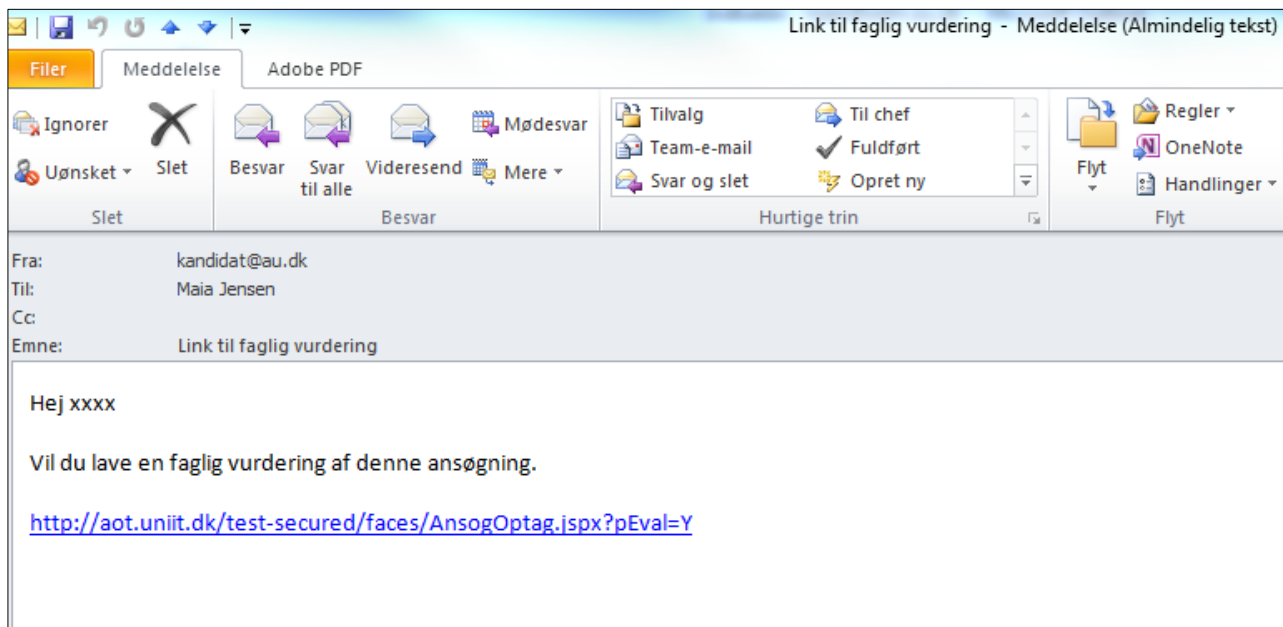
Link til faglig vurdering - Meddelelse (Almindelig tekst)

Filer
Meddelelse
Adobe PDF

Ignorer
Uønsket
Slet
Slet

Besvar
Svar til alle
Videresend
Mødesvar
Mere
Besvar

Tilvalg
Team-e-mail
Svar og slet
Til chef
Fuldført
Opret ny
Hurtige trin

Flyt
Regler
OneNote
Handlinger
Flyt

Fra: kandidat@au.dk
Til: Maia Jensen
Cc:
Emne: Link til faglig vurdering

Hej xxxx

Vil du lave en faglig vurdering af denne ansøgning.

http://aot.uniit.dk/test-secured/faces/AnsogOptag.jspx?pEval=Y